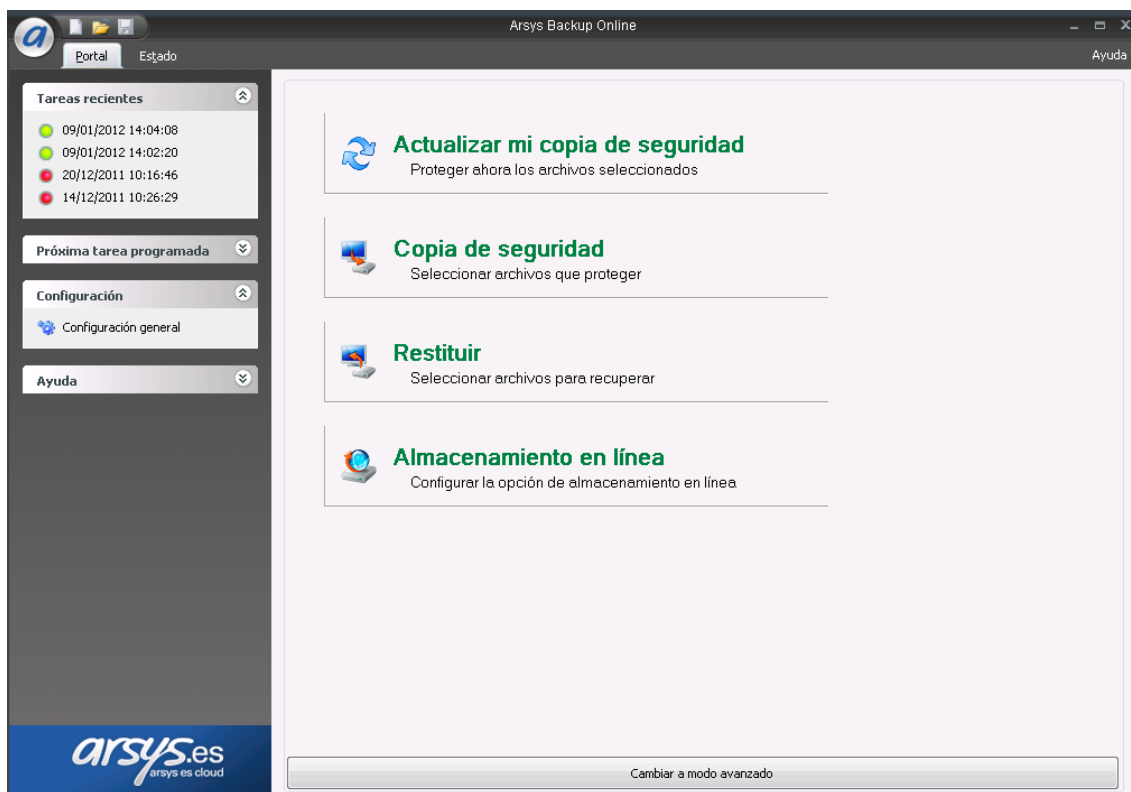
Arsys Backup Online

Portal Estado

Ayuda

Tareas recientes

09/01/2012 14:04:08
09/01/2012 14:02:20
20/12/2011 10:16:46
14/12/2011 10:26:29

Próxima tarea programada

Configuración

Configuración general

Ayuda

Actualizar mi copia de seguridad
Proteger ahora los archivos seleccionados

Copia de seguridad
Seleccionar archivos que proteger

Restituir
Seleccionar archivos para recuperar

Almacenamiento en línea
Configurar la opción de almacenamiento en línea

arsys.es
arsys es cloud

Cambiar a modo avanzado